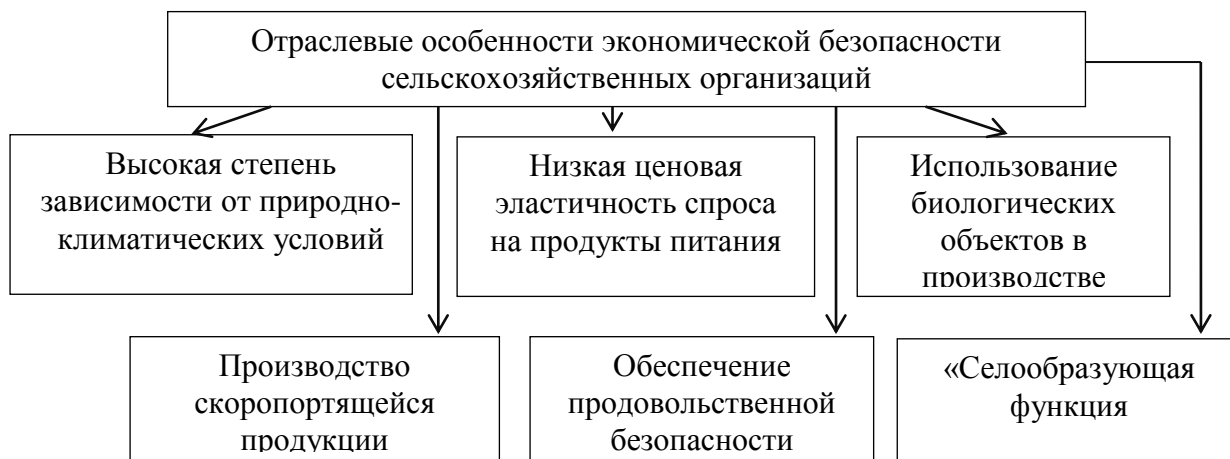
Отраслевые особенности экономической безопасности сельскохозяйственных организаций

Высокая степень зависимости от природно-климатических условий

Низкая ценовая эластичность спроса на продукты питания

Использование биологических объектов в производстве

Производство скоропортящейся продукции

Обеспечение продовольственной безопасности

«Селообразующая функция